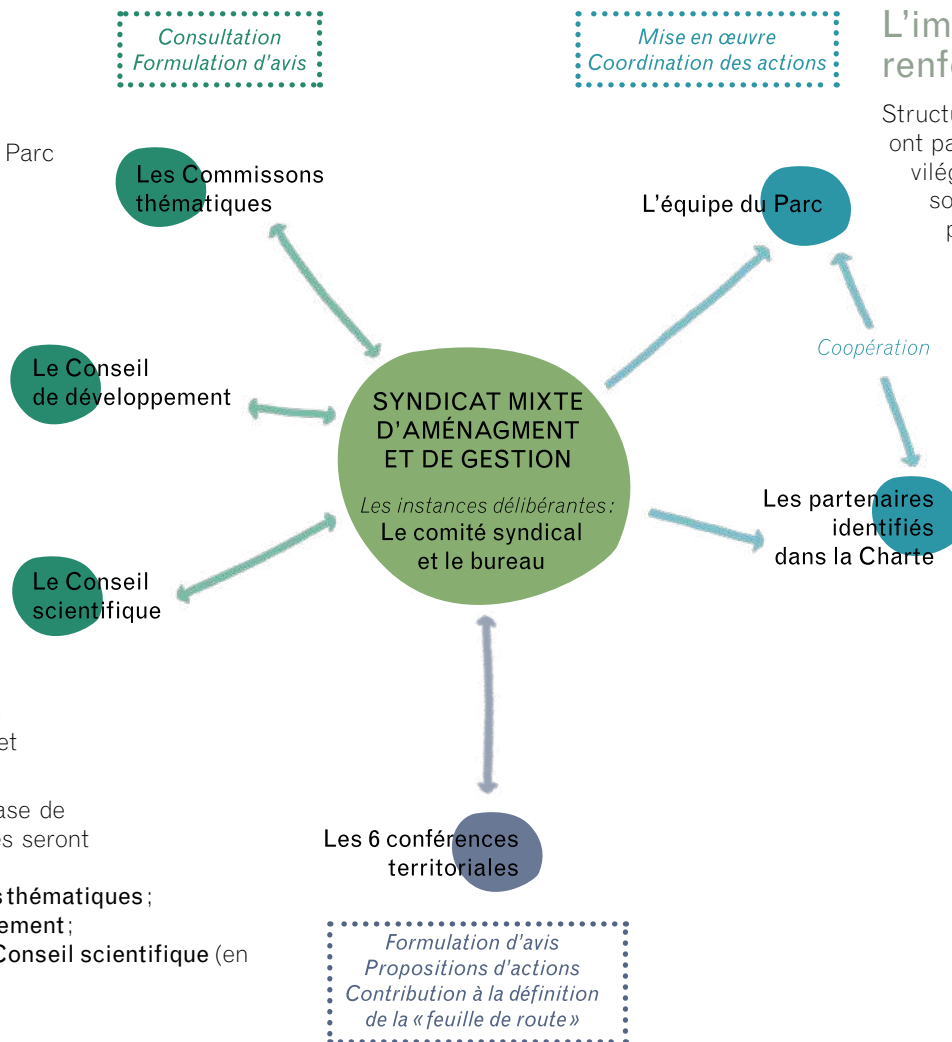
Consultation
Formulation d'avis

Mise en œuvre
Coordination des actions

L'im
renf

Structu
ont pa
vilég
so
p

Parc

Les Commissons thématiques

L'équipe du Parc

Coopération

Le Conseil de développement

SYNDICAT MIXTE D'AMÉNAGMENT ET DE GESTION

Les instances délibérantes :
Le comité syndical et le bureau

Les partenaires identifiés dans la Charte

Le Conseil scientifique

et

ase de
es seront

s thématiques ;
ement ;
Conseil scientifique (en

Les 6 conférences territoriales

Formulation d'avis
Propositions d'actions
Contribution à la définition de la « feuille de route »